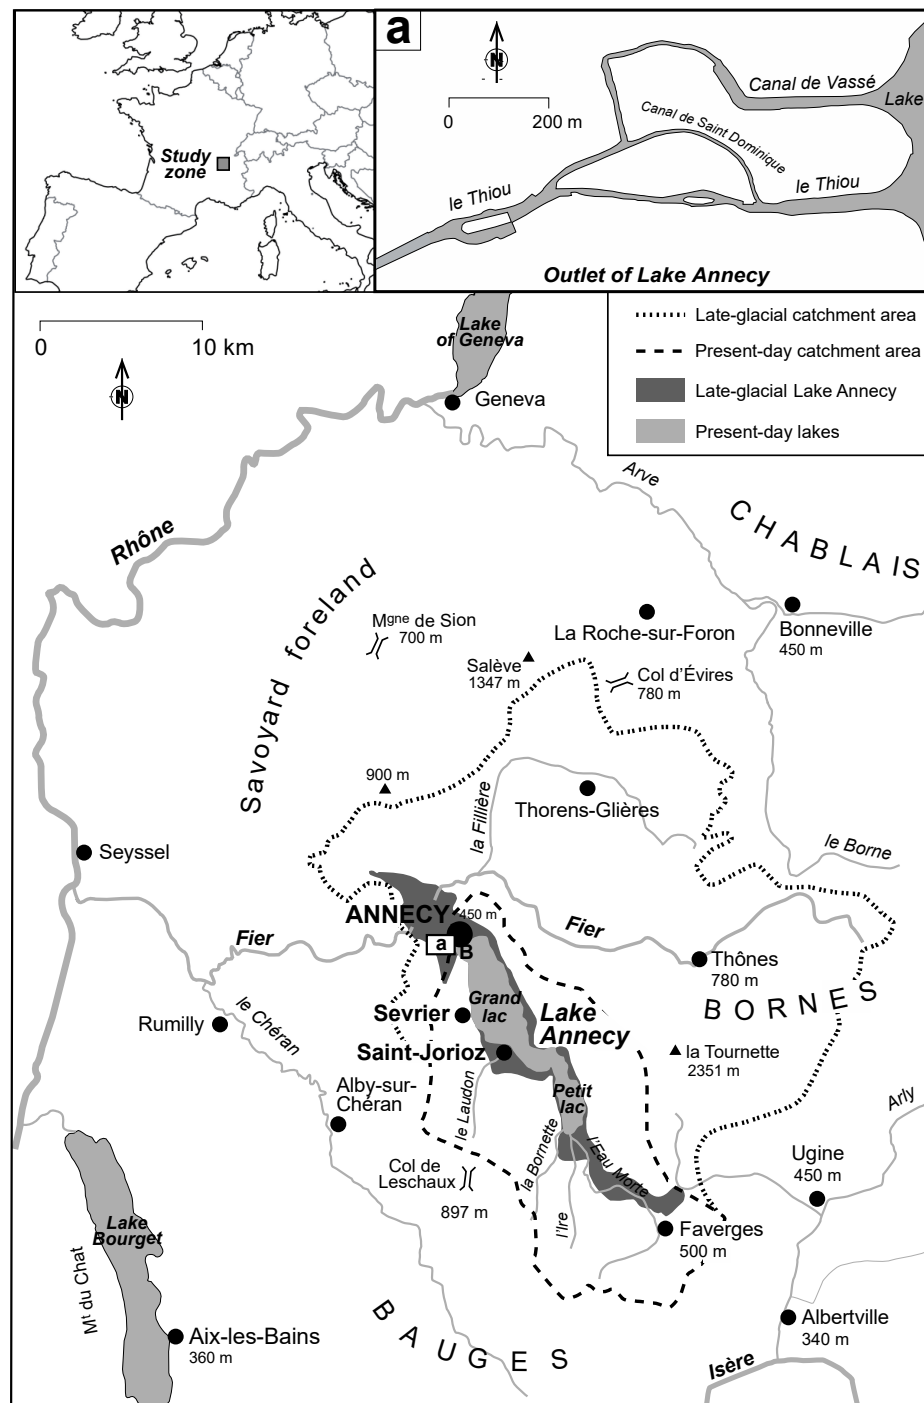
Study zone

a

N

0 200 m

Canal de Vassé

Lake

Canal de Saint Dominique

le Thiou

le Thiou

Outlet of Lake Annecy

0 10 km

N

Lake of Geneva

Geneva

Late-glacial catchment area

Present-day catchment area

Late-glacial Lake Annecy

Present-day lakes

Arve

CHABLAIS

Rhône

Savoyard foreland

M$^{gne}$ de Sion 700 m

La Roche-sur-Foron

Bonneville 450 m

Salève 1347 m

Col d'Évires 780 m

900 m

Thorens-Glières

la Fillière

le Borne

Seyssel

ANNECY

450 m

a

B

Fier

Fier

Thônes 780 m

BORNES

Rumilly

le Chéran

Sevrier

Grand lac

Lake Annecy

Saint-Jorioz

la Tournette 2351 m

Alby-sur-Chéran

le Laudon

Petit lac

Arly

la Bornette

l'Eau Morte

Ugine 450 m

Col de Leschaux

897 m

l'Ire

Faverges 500 m

Lake Bourget

M$^{t}$ du Chat

Albertville 340 m

Aix-les-Bains 360 m

BAUGES

Isère